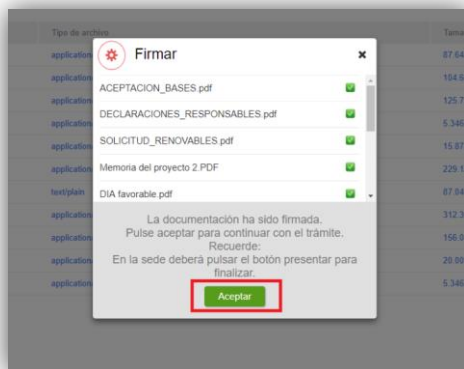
Tipo de archivo

Tama

application
application
application
application
application
application
text/plain
application
application
application
application

87.64
164.6
125.7
5.346
15.87
229.1
87.04
312.3
156.0
20.00
5.346

Firmar

×

ACEPTACION_BASES.pdf
DECLARACIONES_RESPONSABLES.pdf
SOLICITUD_RENOVABLES.pdf
Memoria del proyecto 2.PDF
DIA favorable.pdf

La documentación ha sido firmada.
Pulse aceptar para continuar con el trámite.
Recuerde:
En la sede deberá pulsar el botón presentar para finalizar.

Aceptar